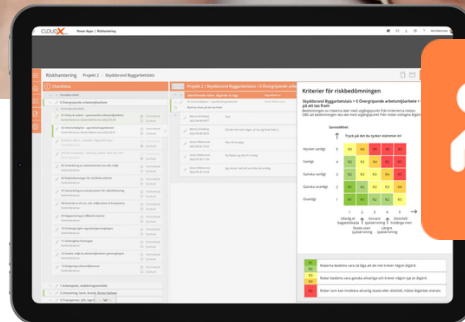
CLOUDX

Riskhantering Projekt 2 › Skyddsrond Byggarbetsplats

Checklista

Projekt 2 | Skyddsrond Byggarbetsplats > 5 Övergripande arbetsmiljöarbete

Kriterier för riskbedömningen

Skyddsrond Byggarbetsplats > 5 Övergripande arbetsmiljöarbete > på att kan fram

Sannolikhet

Mycket allvarlig
Allvarlig
Ganska allvarlig
Mindre allvarlig
Obetydlig

1 2 3 4 5

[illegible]